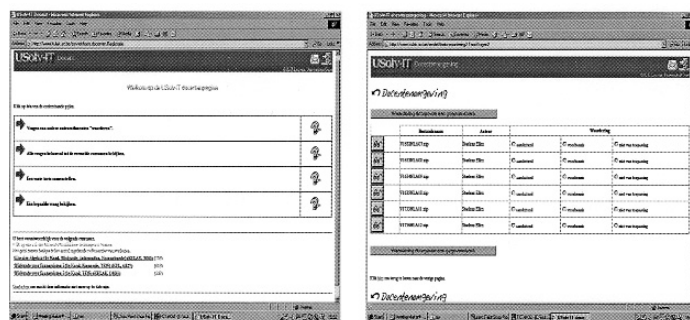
USolv-IT

Docentenomgeving

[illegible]

Vragen van studenten beantwoorden.

Alle vragen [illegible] bekijken.

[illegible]

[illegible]

USolv-IT Docentenomgeving

Docentenomgeving

| | Bestandsnaam | Auteur | Waardering | | |
|---|---|---|---|---|---|
| | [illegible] | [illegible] | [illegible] | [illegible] | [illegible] |
| | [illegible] | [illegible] | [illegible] | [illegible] | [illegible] |
| | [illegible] | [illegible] | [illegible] | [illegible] | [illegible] |
| | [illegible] | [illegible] | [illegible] | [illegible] | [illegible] |
| | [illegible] | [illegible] | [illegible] | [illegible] | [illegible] |
| | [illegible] | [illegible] | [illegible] | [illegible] | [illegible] |

Docentenomgeving